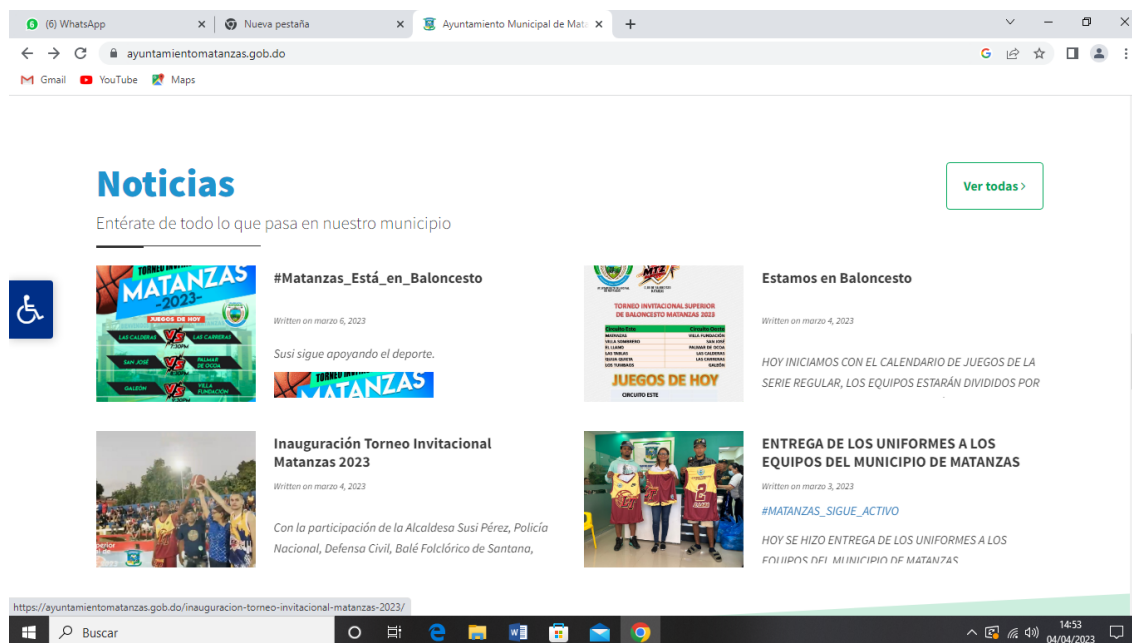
(6) WhatsApp
Nueva pestaña
Ayuntamiento Municipal de Mata
ayuntamientomatanzas.gob.do
Gmail YouTube Maps

Noticias
Entérate de todo lo que pasa en nuestro municipio

Ver todas ›

TORNEO INVITACIONAL
MATANZAS
2023
JUEGOS DE HOY
LAS CALDERAS VS LAS CARRERAS
SAN JOSÉ VS PALMAR DE OCOA
GALEÓN VS VILLA FUNDACIÓN

#Matanzas_Está_en_Baloncesto
Written on marzo 6, 2023
Susi sigue apoyando el deporte.

TORNEO INVITACIONAL SUPERIOR DE BALONCESTO MATANZAS 2023
JUEGOS DE HOY
CIRCUITO ESTE

Estamos en Baloncesto
Written on marzo 4, 2023
HOY INICIAMOS CON EL CALENDARIO DE JUEGOS DE LA SERIE REGULAR, LOS EQUIPOS ESTARÁN DIVIDIDOS POR

Inauguración Torneo Invitacional Matanzas 2023
Written on marzo 4, 2023
Con la participación de la Alcaldesa Susi Pérez, Policía Nacional, Defensa Civil, Balé Folclórico de Santana,

ENTREGA DE LOS UNIFORMES A LOS EQUIPOS DEL MUNICIPIO DE MATANZAS
Written on marzo 3, 2023
#MATANZAS_SIGUE_ACTIVO
HOY SE HIZO ENTREGA DE LOS UNIFORMES A LOS EQUIPOS DEL MUNICIPIO DE MATANZAS

https://ayuntamientomatanzas.gob.do/inauguracion-torneo-invitacional-matanzas-2023/
Buscar
14:53
04/04/2023